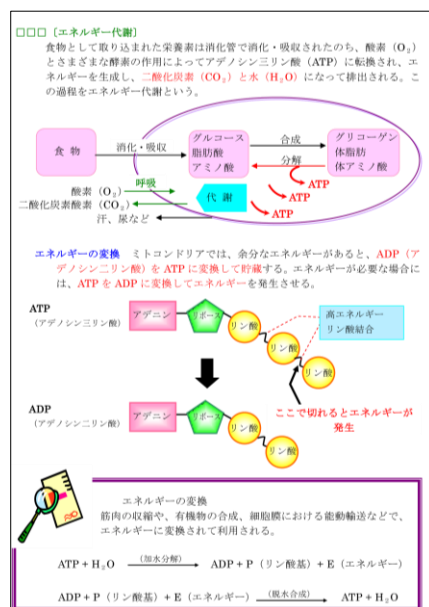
□□□〔エネルギー代謝〕

食物として取り込まれた栄養素は消化管で消化・吸収されたのち、酸素（$O_2$）とさまざまな酵素の作用によってアデノシン三リン酸（ATP）に転換され、エネルギーを生成し、二酸化炭素（$CO_2$）と水（$H_2O$）になって排出される。この過程をエネルギー代謝という。

食物

消化・吸収

グルコース
脂肪酸
アミノ酸

合成

分解

グリコーゲン
体脂肪
体アミノ酸

ATP

呼吸

酸素（$O_2$）
二酸化炭素（$CO_2$）
汗、尿など

代謝

ATP

エネルギーの変換　ミトコンドリアでは、余分なエネルギーがあると、ADP（アデノシン二リン酸）を ATP に変換して貯蔵する。エネルギーが必要な場合には、ATP を ADP に変換してエネルギーを発生させる。

ATP
（アデノシン三リン酸）

アデニン

リボース

リン酸

リン酸

リン酸

高エネルギー
リン酸結合

ADP
（アデノシン二リン酸）

アデニン

リボース

リン酸

リン酸

ここで切れるとエネルギーが発生

エネルギーの変換
筋肉の収縮や、有機物の合成、細胞膜における能動輸送などで、エネルギーに変換されて利用される。

ATP + $H_2O$ （加水分解）→ ADP + P（リン酸基）+ E（エネルギー）

ADP + P（リン酸基）+ E（エネルギー）（脱水合成）→ ATP + $H_2O$